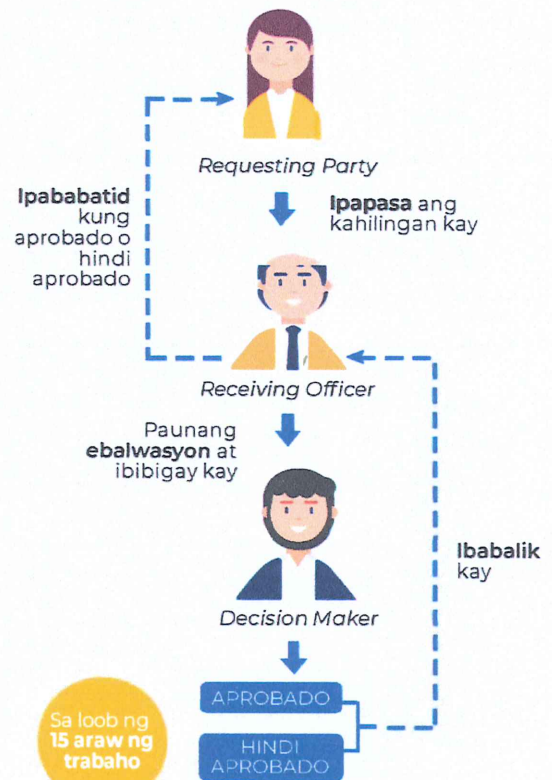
Requesting Party

Ipapasa ang kahilingan kay

Ipababatid kung aprobado o hindi aprobado

Receiving Officer

Paunang ebalwasyon at ibibigay kay

Ibabalik kay

Decision Maker

APROBADO

HINDI APROBADO

Sa loob ng 15 araw ng trabaho